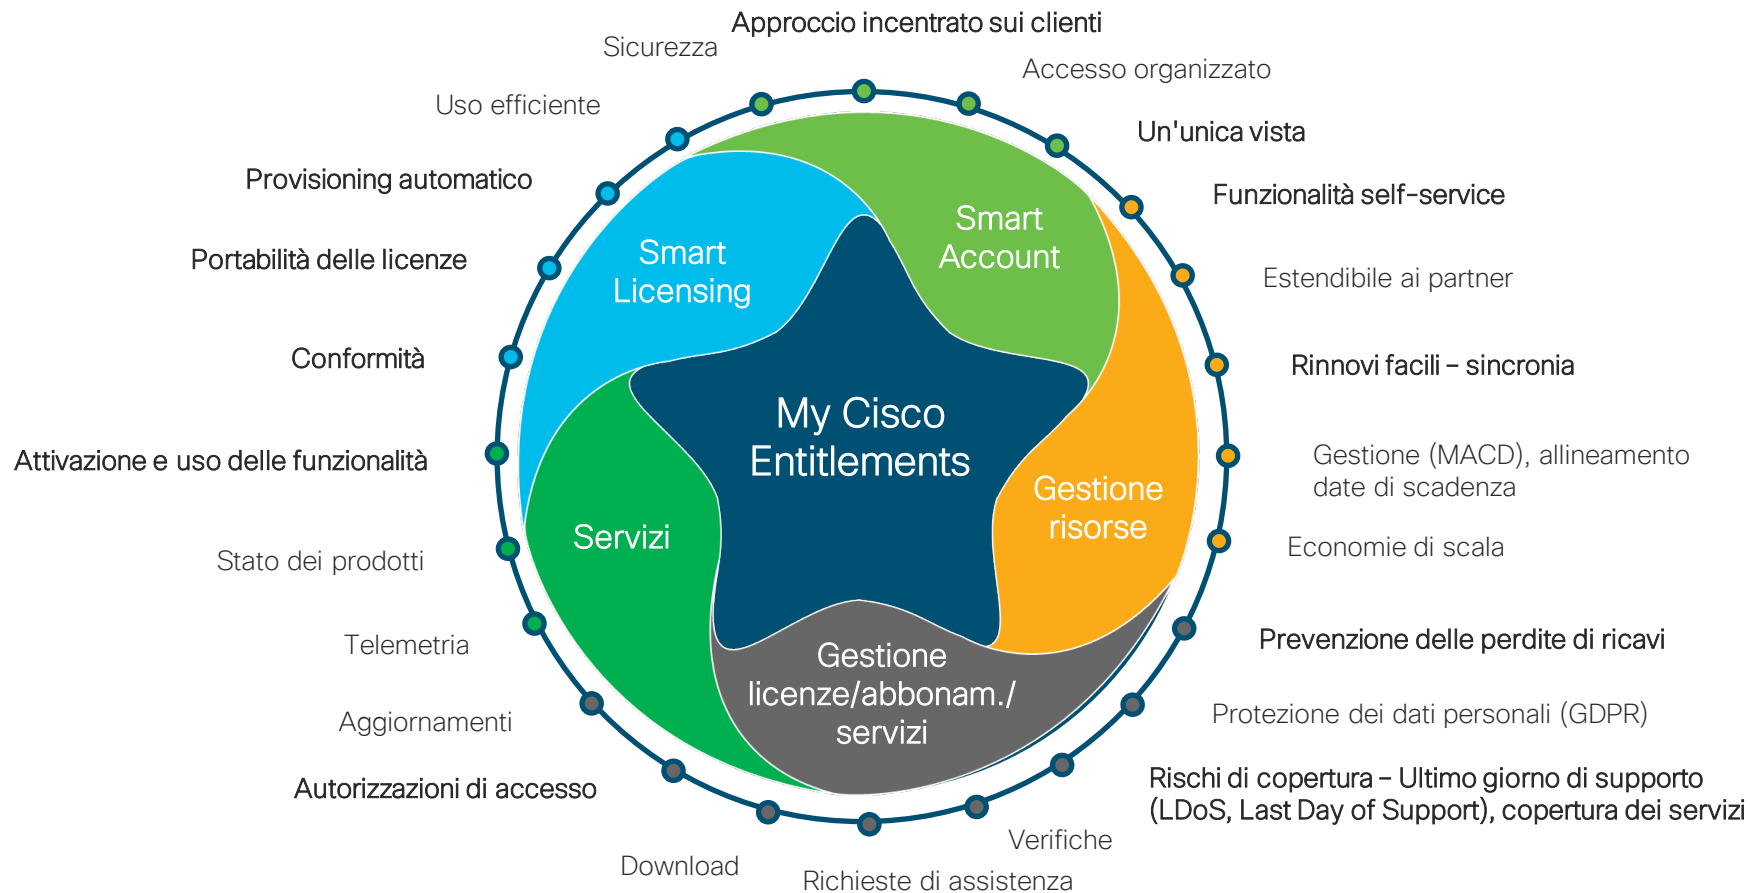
Approccio incentrato sui clienti

Sicurezza

Accesso organizzato

Uso efficiente

Un'unica vista

Provisioning automatico

Funzionalità self-service

Portabilità delle licenze

Estendibile ai partner

Conformità

Rinnovi facili – sincronia

Attivazione e uso delle funzionalità

Gestione (MACD), allineamento date di scadenza

Stato dei prodotti

Economie di scala

Telemetria

Prevenzione delle perdite di ricavi

Aggiornamenti

Protezione dei dati personali (GDPR)

Autorizzazioni di accesso

Rischi di copertura – Ultimo giorno di supporto (LDoS, Last Day of Support), copertura dei servizi

Download

Verifiche

Richieste di assistenza

Smart Licensing

Smart Account

My Cisco Entitlements

Gestione risorse

Servizi

Gestione licenze/abbonam./ servizi